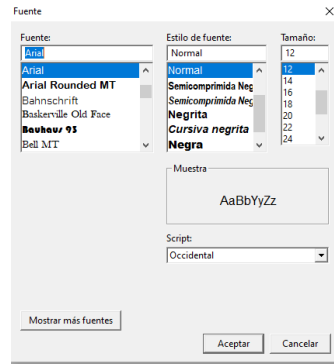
Fuente

Fuente:
Arial
Arial
Arial Rounded MT
Bahnschrift
Baskerville Old Face
Bauhaus 93
Bell MT

Estilo de fuente:
Normal
Normal
Semicomprimida Neg
Semicomprimida Neg
Negrita
Cursiva negrita
Negra

Tamaño:
12
12
14
16
18
20
22
24

Muestra
AaBbYyZz

Script:
Occidental

Mostrar más fuentes

Aceptar
Cancelar